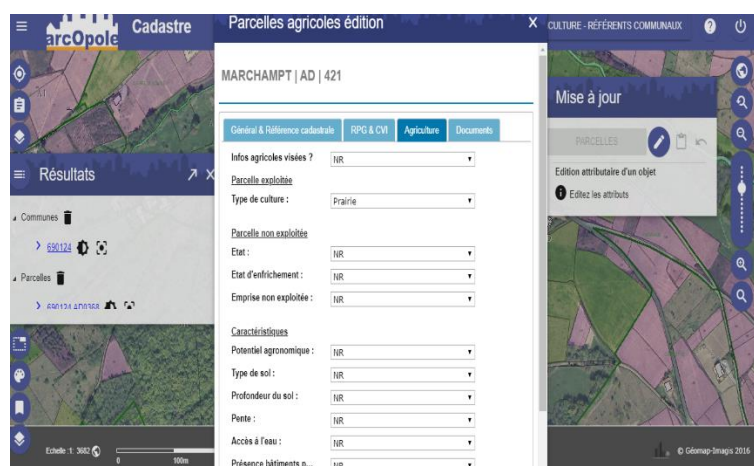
arcOpole Cadastre

Parcelles agricoles édition

X

CULTURE - RÉFÉRENTS COMMUNAUX

MARCHAMPT | AD | 421

Général & Référence cadastrale | RPG & CVI | Agriculture | Documents

Infos agricoles visées ? NR

Parcelle exploitée

Type de culture : Prairie

Parcelle non exploitée

Etat : NR

Etat d'enfrichement : NR

Emprise non exploitée : NR

Caractéristiques

Potentiel agronomique : NR

Type de sol : NR

Profondeur du sol : NR

Pente : NR

Accès à l'eau : NR

Présence bâtiments p... NR

Résultats

Communes

690124

Parcelles

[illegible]

Mise à jour

PARCELLES

Edition attributaire d'un objet

Editez les attributs

Echelle : 1: 3682

0 100m

© Géomap-Imagis 2016